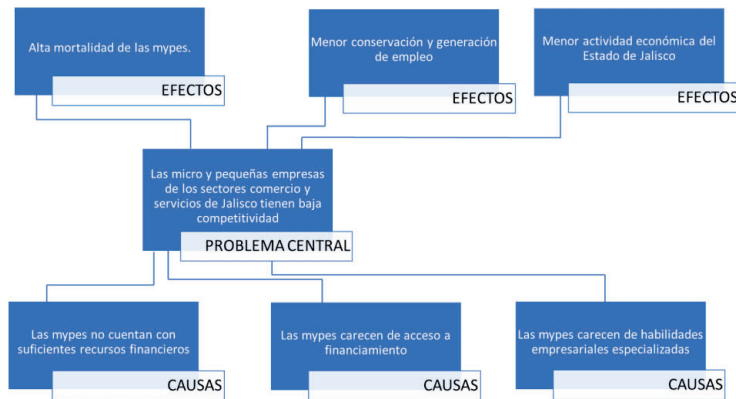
Alta mortalidad de las mypes.

EFECTOS

Menor conservación y generación de empleo

EFECTOS

Menor actividad económica del Estado de Jalisco

EFECTOS

Las micro y pequeñas empresas de los sectores comercio y servicios de Jalisco tienen baja competitividad

PROBLEMA CENTRAL

Las mypes no cuentan con suficientes recursos financieros

CAUSAS

Las mypes carecen de acceso a financiamiento

CAUSAS

Las mypes carecen de habilidades empresariales especializadas

CAUSAS